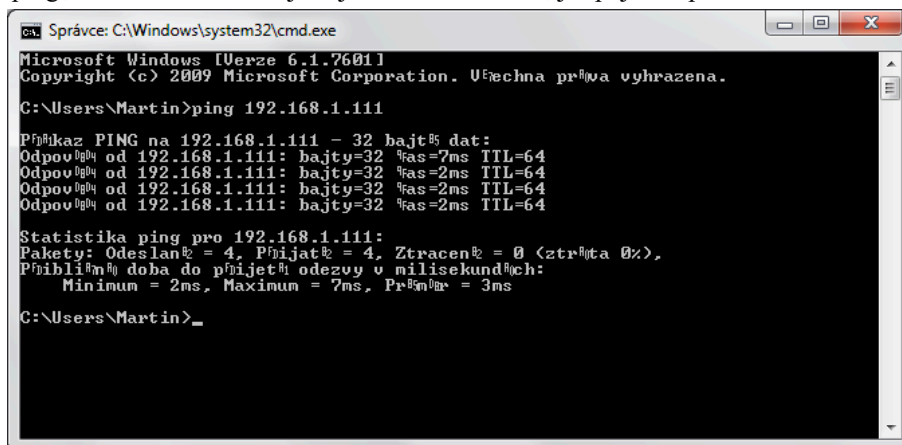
Správce: C:\Windows\system32\cmd.exe

Microsoft Windows [Verze 6.1.7601]
Copyright (c) 2009 Microsoft Corporation. V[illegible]echna pr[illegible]va vyhrazena.

C:\Users\Martin>ping 192.168.1.111

P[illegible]kaz PING na 192.168.1.111 - 32 bajt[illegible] dat:
Odpov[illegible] od 192.168.1.111: bajty=32 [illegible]as=7ms TTL=64
Odpov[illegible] od 192.168.1.111: bajty=32 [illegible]as=2ms TTL=64
Odpov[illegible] od 192.168.1.111: bajty=32 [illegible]as=2ms TTL=64
Odpov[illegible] od 192.168.1.111: bajty=32 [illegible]as=2ms TTL=64

Statistika ping pro 192.168.1.111:
Pakety: Odeslan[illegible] = 4, P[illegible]ijat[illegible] = 4, Ztracen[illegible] = 0 (ztr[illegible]ta 0%),
P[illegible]ibli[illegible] doba do p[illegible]ijet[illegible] odezvy v milisekund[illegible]ch:
Minimum = 2ms, Maximum = 7ms, Pr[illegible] = 3ms

C:\Users\Martin>_